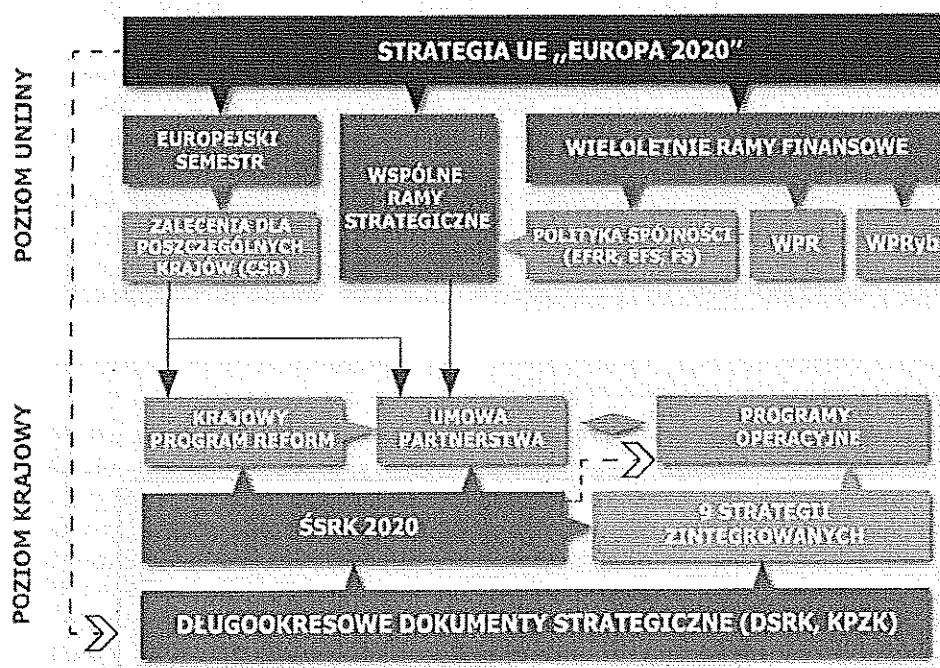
POZIOM UNIJNY

STRATEGIA UE „EUROPA 2020"

EUROPEJSKI SEMESTR

WSPÓLNE RAMY STRATEGICZNE

WIELOLETNIE RAMY FINANSOWE

ZALECENIA DLA POSZCZEGÓLNYCH KRAJÓW (CSR)

POLITYKA SPÓJNOŚCI (EFRR, EFS, FS)

WPR

WPRyb

POZIOM KRAJOWY

KRAJOWY PROGRAM REFORM

UMOWA PARTNERSTWA

PROGRAMY OPERACYJNE

ŚSRK 2020

9 STRATEGII ZINTEGROWANYCH

DŁUGOOKRESOWE DOKUMENTY STRATEGICZNE (DSRK, KPZK)